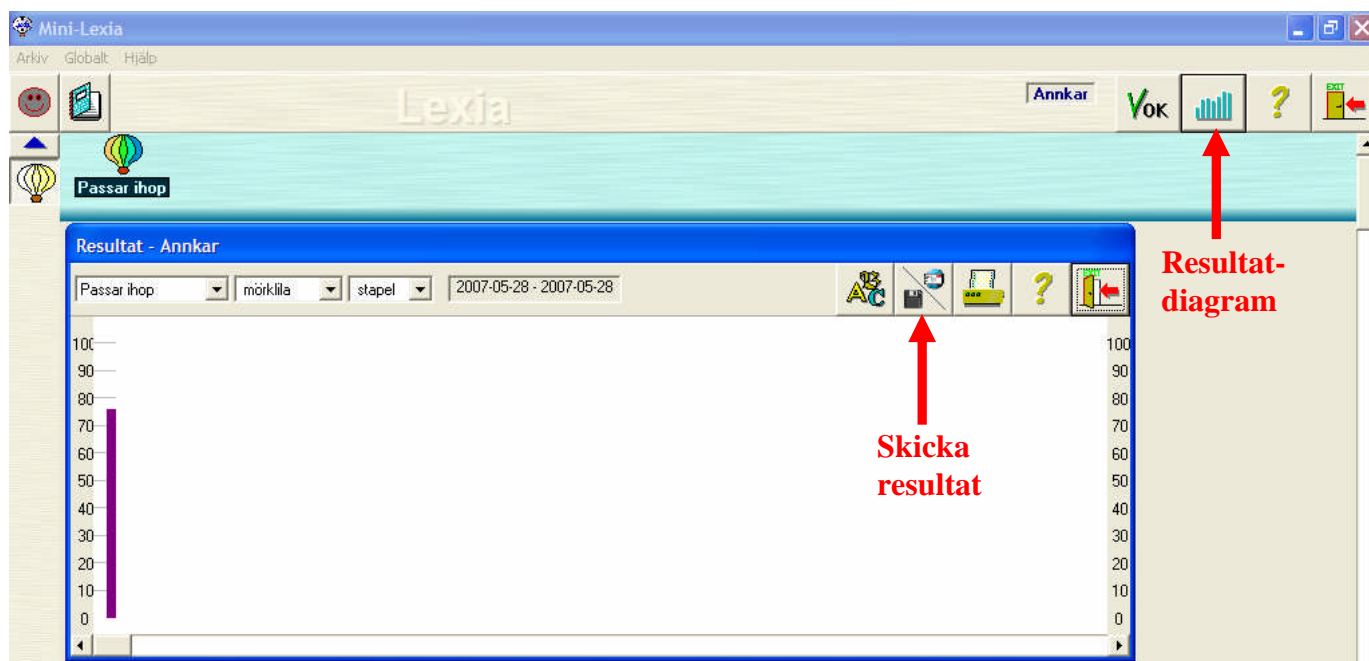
Mini-Lexia

Arkiv Globalt Hjälp

Lexia

Annkar

VOK

?

EXIT

Passar ihop

Resultat - Annkar

Passar ihop mörklila stapel 2007-05-28 - 2007-05-28

?

EXIT

Resultat-diagram

100
90
80
70
60
50
40
30
20
10
0

Skicka resultat

100
90
80
70
60
50
40
30
20
10
0